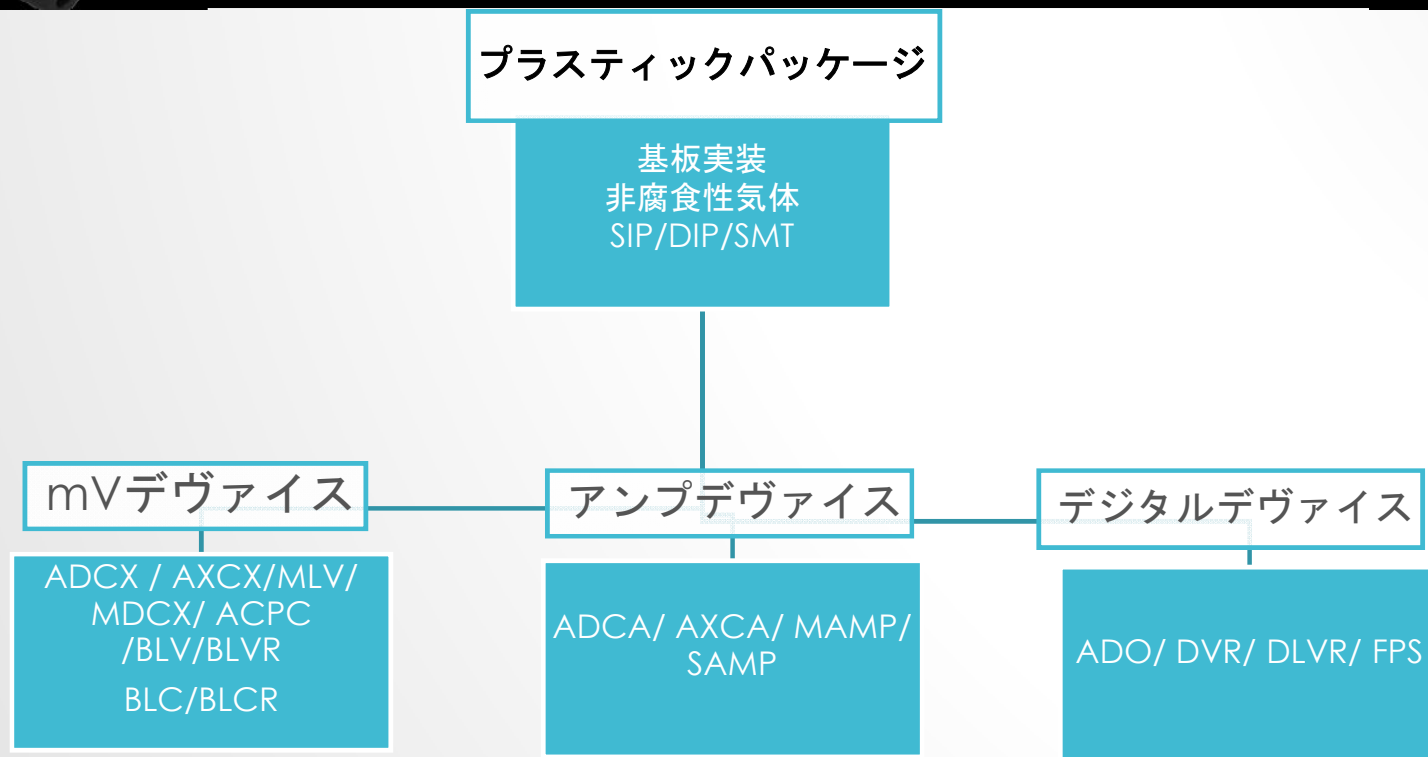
プラスティックパッケージ

基板実装
非腐食性気体
SIP/DIP/SMT

mVデヴァイス

ADCX / AXCX/MLV/ MDCX/ ACPC /BLV/BLVR
BLC/BLCR

アンプデヴァイス

ADCA/ AXCA/ MAMP/ SAMP

デジタルデヴァイス

ADO/ DVR/ DLVR/ FPS